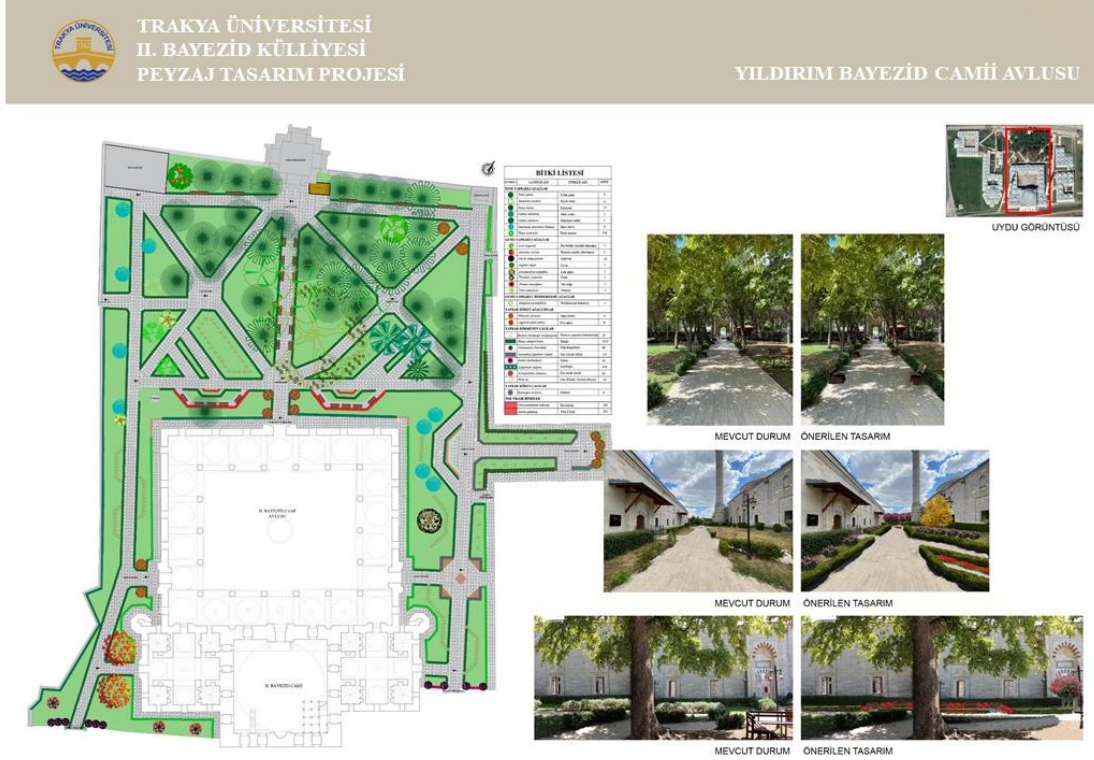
TRAKYA ÜNİVERSİTESİ
II. BAYEZİD KÜLLİYESİ
PEYZAJ TASARIM PROJESİ

YILDIRIM BAYEZİD CAMİİ AVLUSU

BİTKİ LİSTESİ

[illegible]

II. BAYEZİD CAMİİ AVLUSU

II. BAYEZİD CAMİİ

UYDU GÖRÜNTÜSÜ

MEVCUT DURUM ÖNERİLEN TASARIM

MEVCUT DURUM ÖNERİLEN TASARIM

MEVCUT DURUM ÖNERİLEN TASARIM